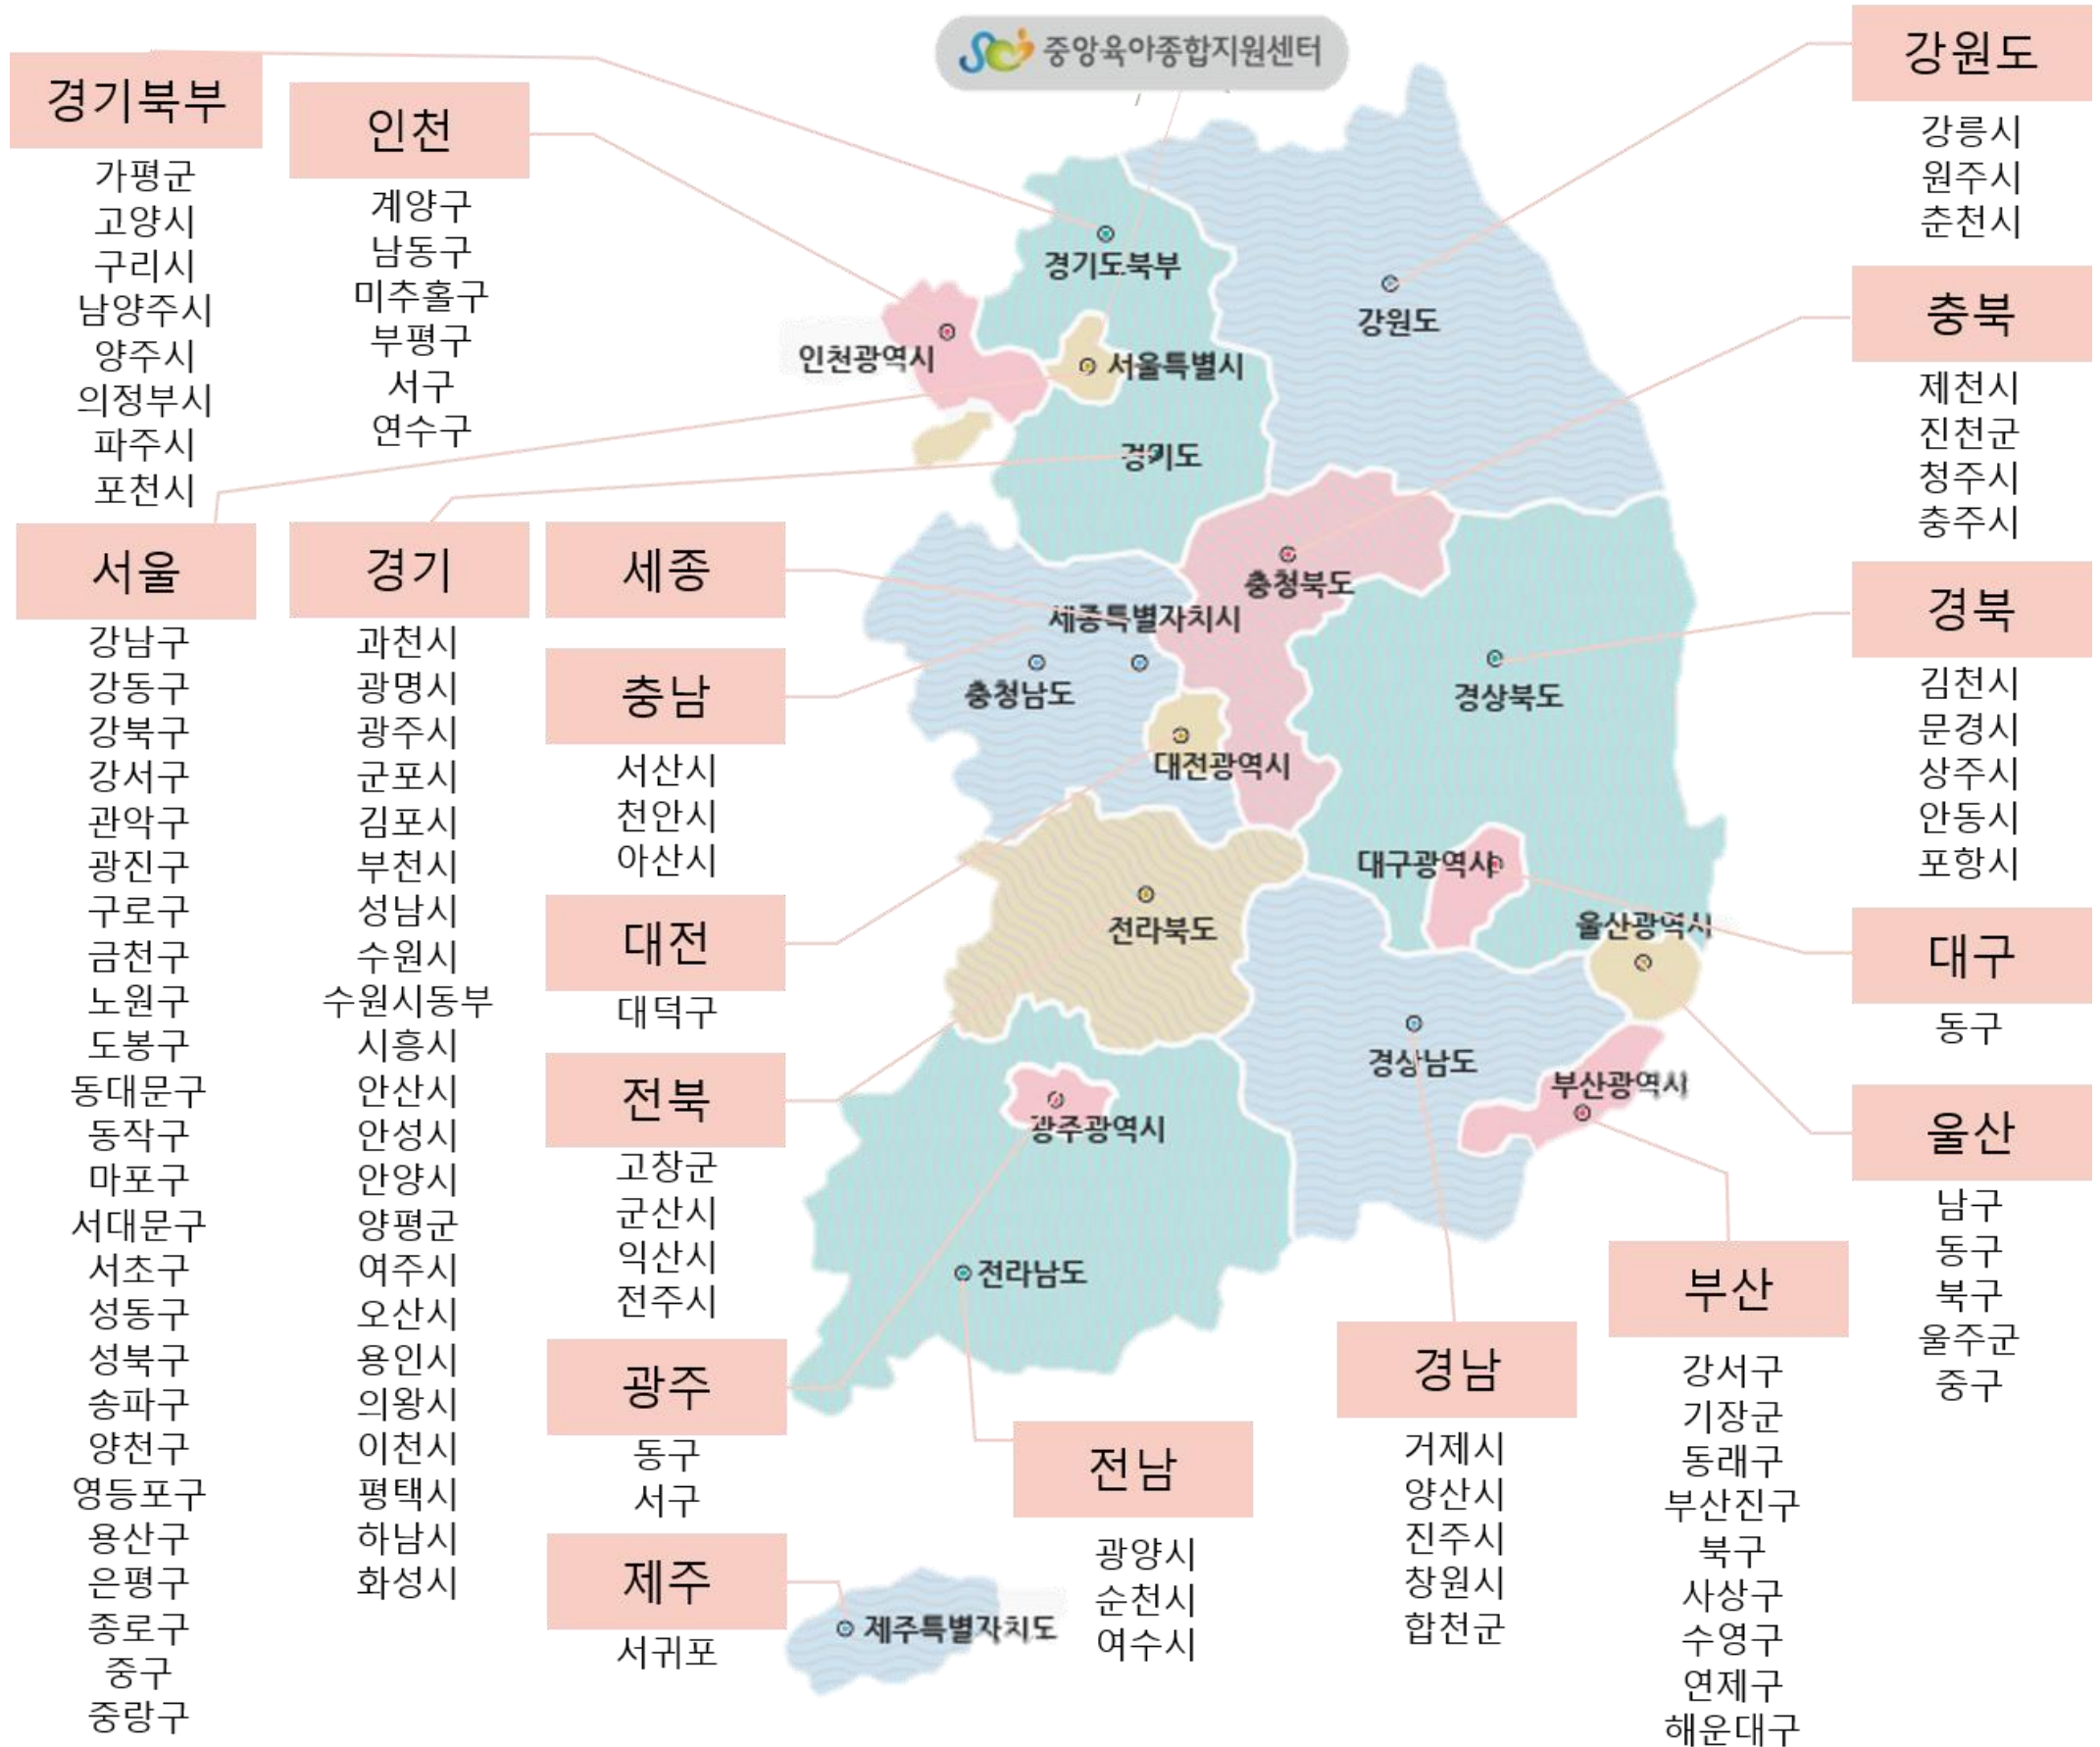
중앙육아종합지원센터

경기북부
가평군
고양시
구리시
남양주시
양주시
의정부시
파주시
포천시

인천
계양구
남동구
미추홀구
부평구
서구
연수구

강원도
강릉시
원주시
춘천시

충북
제천시
진천군
청주시
충주시

서울
강남구
강동구
강북구
강서구
관악구
광진구
구로구
금천구
노원구
도봉구
동대문구
동작구
마포구
서대문구
서초구
성동구
성북구
송파구
양천구
영등포구
용산구
은평구
종로구
중구
중랑구

경기
과천시
광명시
광주시
군포시
김포시
부천시
성남시
수원시
수원시동부
시흥시
안산시
안성시
안양시
양평군
여주시
오산시
용인시
의왕시
이천시
평택시
하남시
화성시

세종

충남
서산시
천안시
아산시

대전
대덕구

전북
고창군
군산시
익산시
전주시

광주
동구
서구

제주
서귀포

경기도북부
강원도
인천광역시
서울특별시
경기도
충청북도
세종특별자치시
충청남도
경상북도
대전광역시
대구광역시
울산광역시
전라북도
경상남도
부산광역시
광주광역시
전라남도
제주특별자치도

경북
김천시
문경시
상주시
안동시
포항시

대구
동구

울산
남구
동구
북구
울주군
중구

부산
강서구
기장군
동래구
부산진구
북구
사상구
수영구
연제구
해운대구

경남
거제시
양산시
진주시
창원시
합천군

전남
광양시
순천시
여수시